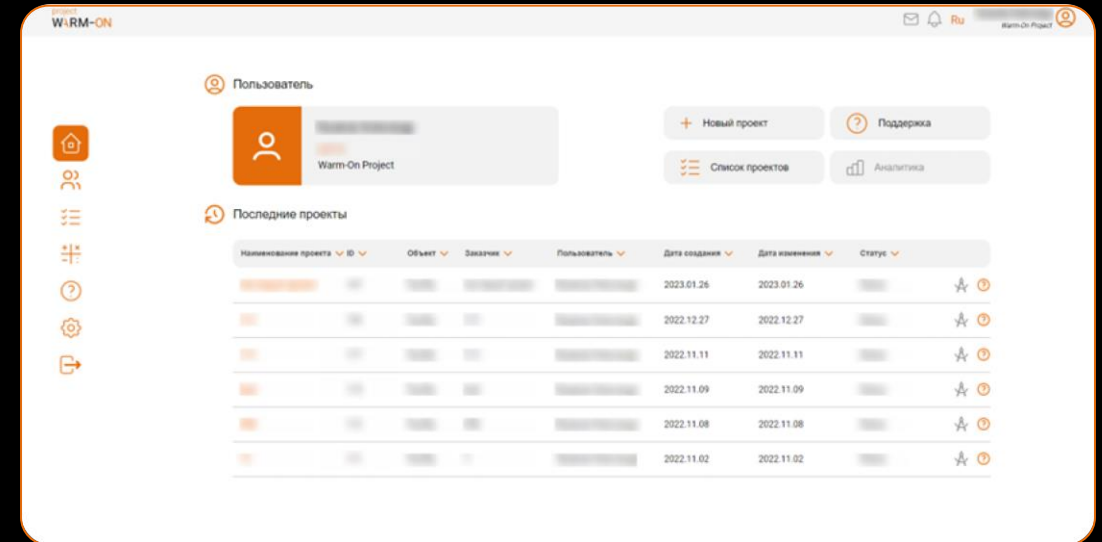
project
WARM-ON

Ru
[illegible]
Warm-On Project

Пользователь

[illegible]
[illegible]
Warm-On Project

Новый проект
Поддержка
Список проектов
Аналитика

Последние проекты

| Наименование проекта | ID | Объект | Заказчик | Пользователь | Дата создания | Дата изменения | Статус |
|---|---|---|---|---|---|---|---|
| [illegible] | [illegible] | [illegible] | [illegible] | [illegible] | 2023.01.26 | 2023.01.26 | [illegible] |
| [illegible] | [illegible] | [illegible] | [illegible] | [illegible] | 2022.12.27 | 2022.12.27 | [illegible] |
| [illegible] | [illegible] | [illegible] | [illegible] | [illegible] | 2022.11.11 | 2022.11.11 | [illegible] |
| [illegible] | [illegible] | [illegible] | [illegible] | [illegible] | 2022.11.09 | 2022.11.09 | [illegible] |
| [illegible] | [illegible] | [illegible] | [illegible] | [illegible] | 2022.11.08 | 2022.11.08 | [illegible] |
| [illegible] | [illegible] | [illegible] | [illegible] | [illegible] | 2022.11.02 | 2022.11.02 | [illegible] |